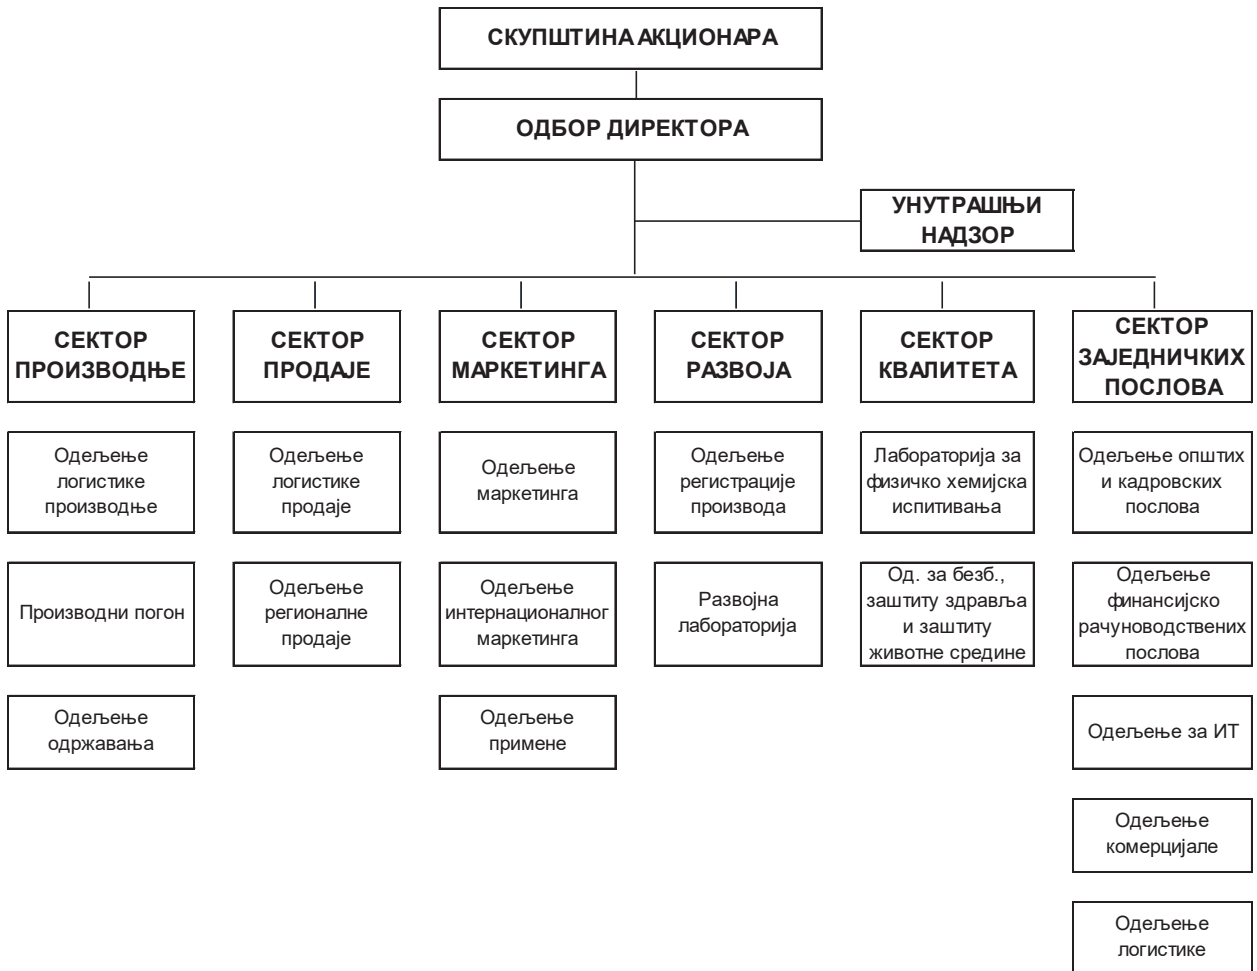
СКУПШТИНА АКЦИОНАРА

ОДБОР ДИРЕКТОРА

УНУТРАШЊИ НАДЗОР

СЕКТОР ПРОИЗВОДЊЕ

Одељење логистике производње

Производни погон

Одељење одржавања

СЕКТОР ПРОДАЈЕ

Одељење логистике продаје

Одељење регионалне продаје

СЕКТОР МАРКЕТИНГА

Одељење маркетинга

Одељење интернационалног маркетинга

Одељење примене

СЕКТОР РАЗВОЈА

Одељење регистрације производа

Развојна лабораторија

СЕКТОР КВАЛИТЕТА

Лабораторија за физичко хемијска испитивања

Од. за безб., заштиту здравља и заштиту животне средине

СЕКТОР ЗАЈЕДНИЧКИХ ПОСЛОВА

Одељење општих и кадровских послова

Одељење финансијско рачуноводствених послова

Одељење за ИТ

Одељење комерцијале

Одељење логистике